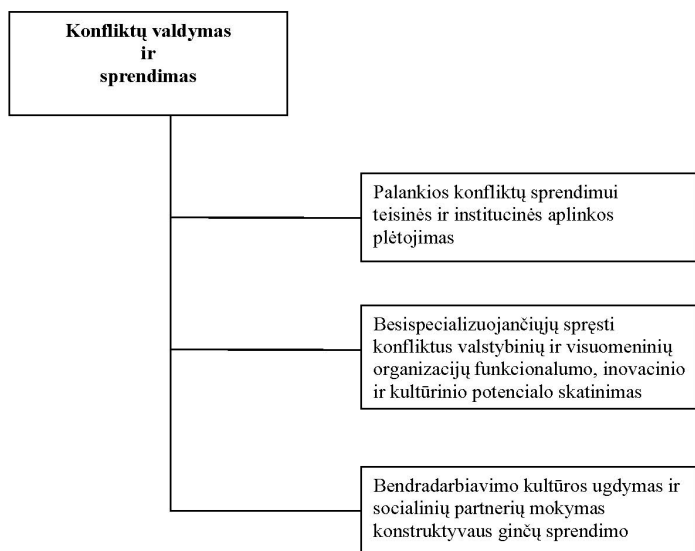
Konfliktų valdymas ir sprendimas

Palankios konfliktų sprendimui teisinės ir institucinės aplinkos plėtojimas

Besispecializuojančiųjų spręsti konfliktus valstybinių ir visuomeninių organizacijų funkcionalumo, inovacinio ir kultūrinio potencialo skatinimas

Bendradarbiavimo kultūros ugdymas ir socialinių partnerių mokymas konstruktyvaus ginčų sprendimo